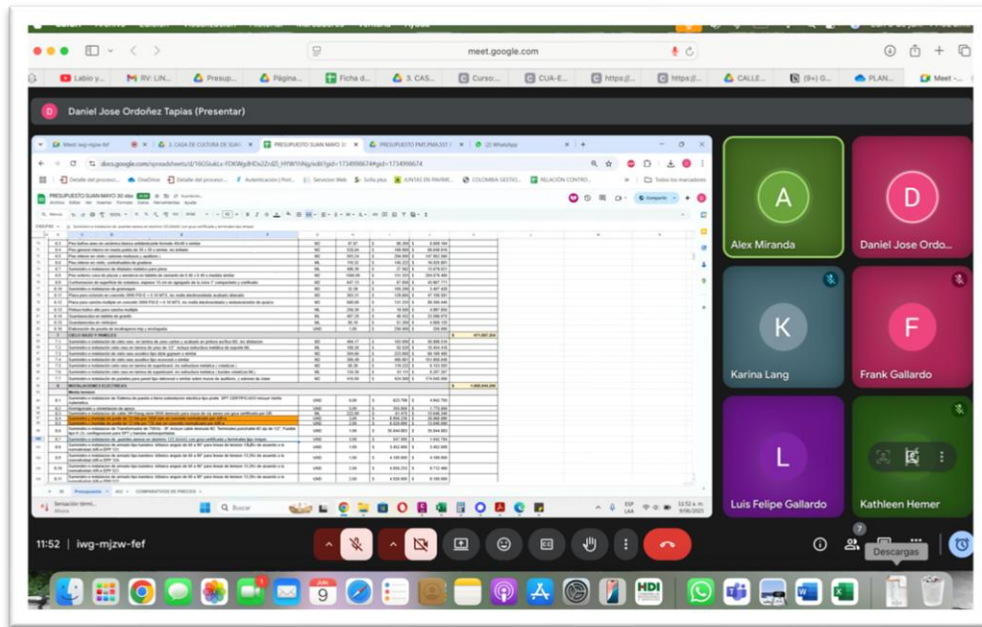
meet.google.com

Labio y... | RV: LIN... | Presup... | Página... | Ficha d... | 3. CAS... | Curso:... | CUA-E... | https://... | https://... | CALLE... | (9+) G... | PLAN... | Meet -...

D Daniel Jose Ordoñez Tapias (Presentar)

PRESUPUESTO SUAN MAYO 30

docs.google.com/spreadsheets/d/

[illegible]

A Alex Miranda
D Daniel Jose Ordo...
K Karina Lang
F Frank Gallardo
L Luis Felipe Gallardo
Kathleen Hemer

11:52 | iwg-mjzw-fef

7

Descargas

JUN 9

HDI